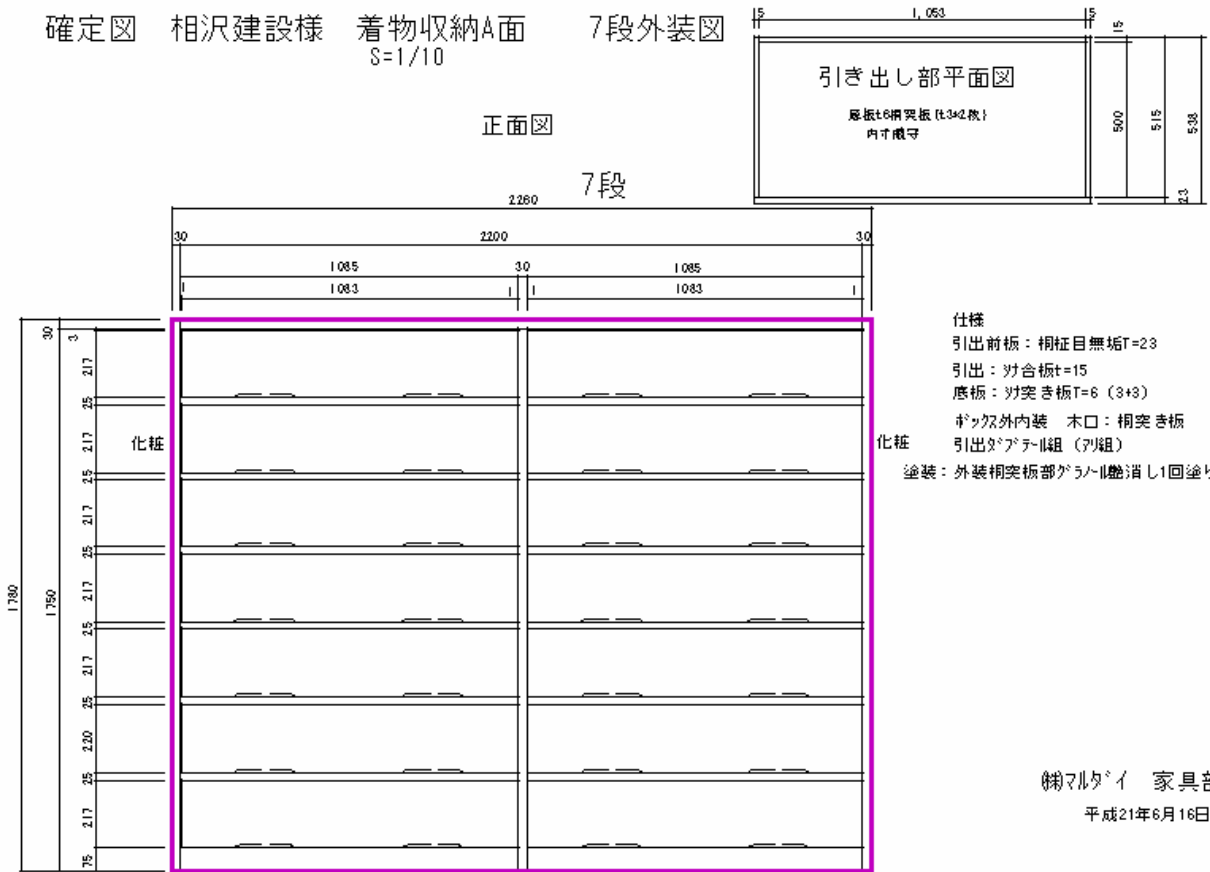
確定図　相沢建設様　着物収納A面　　7段外装図
S=1/10

15　1,053　15
15

引き出し部平面図

底板t6桐突板(t3+2枚)
内寸厳守

500　515　538
23

正面図

7段

2260

30　2200　30

1085　30　1085
1083　1083

30
3
217
25
217
25
217
25
217
25
217
25
220
25
217
75

1780
1750

化粧

化粧

仕様
引出前板：桐柾目無垢T=23
引出：ｿﾅ合板t=15
底板：ｿﾅ突き板T=6 (3+3)
ﾎﾞｯｸｽ外内装　木口：桐突き板
引出ﾀﾞﾌﾞﾃｰﾙ組（ｱﾘ組）
塗装：外装桐突板部ｸﾞﾗﾉｰﾙ艶消し1回塗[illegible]

㈱ﾏﾙﾀﾞｲ　家具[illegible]
平成21年6月16日